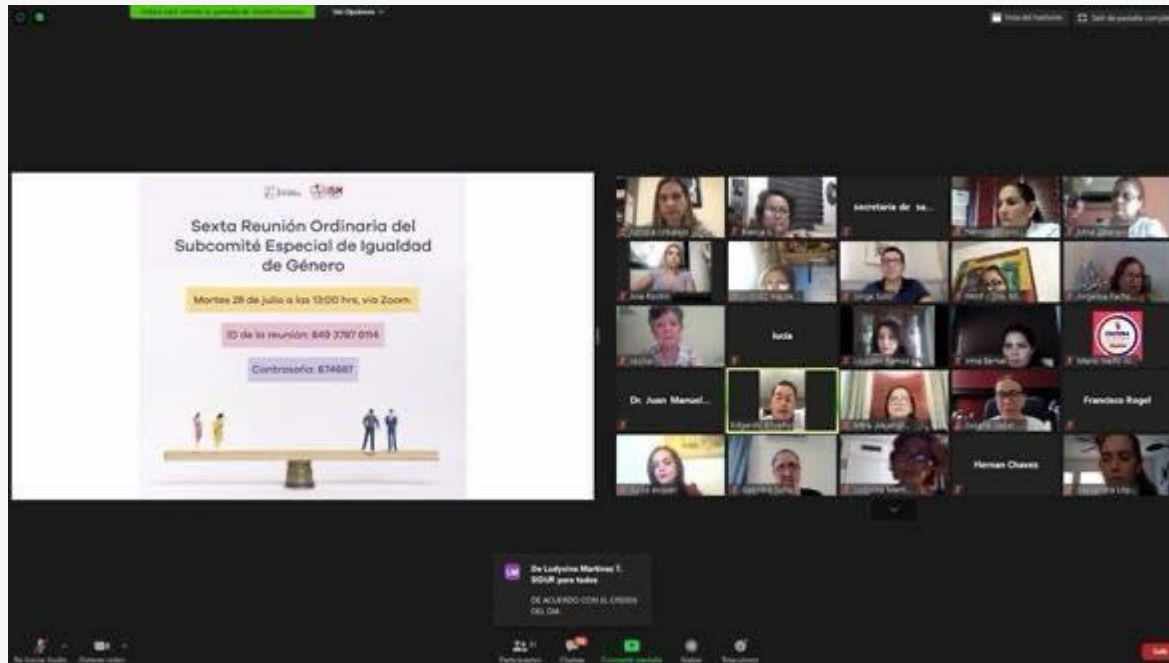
Ver Opciones

Sexta Reunión Ordinaria del Subcomité Especial de Igualdad de Género

Martes 28 de julio a las 13:00 hrs, vía Zoom.

ID de la reunión: 849 3797 0114

Contraseña: 674667

secretaria de sa...

lucia

Dr. Juan Manuel...

Francisco Rogel

Hernan Chavez

De Ludyvina Martinez T. SIDUR para todos

DE ACUERDO CON EL ORDEN DEL DIA

Participantes

Chatear

Compartir pantalla

Reacciones